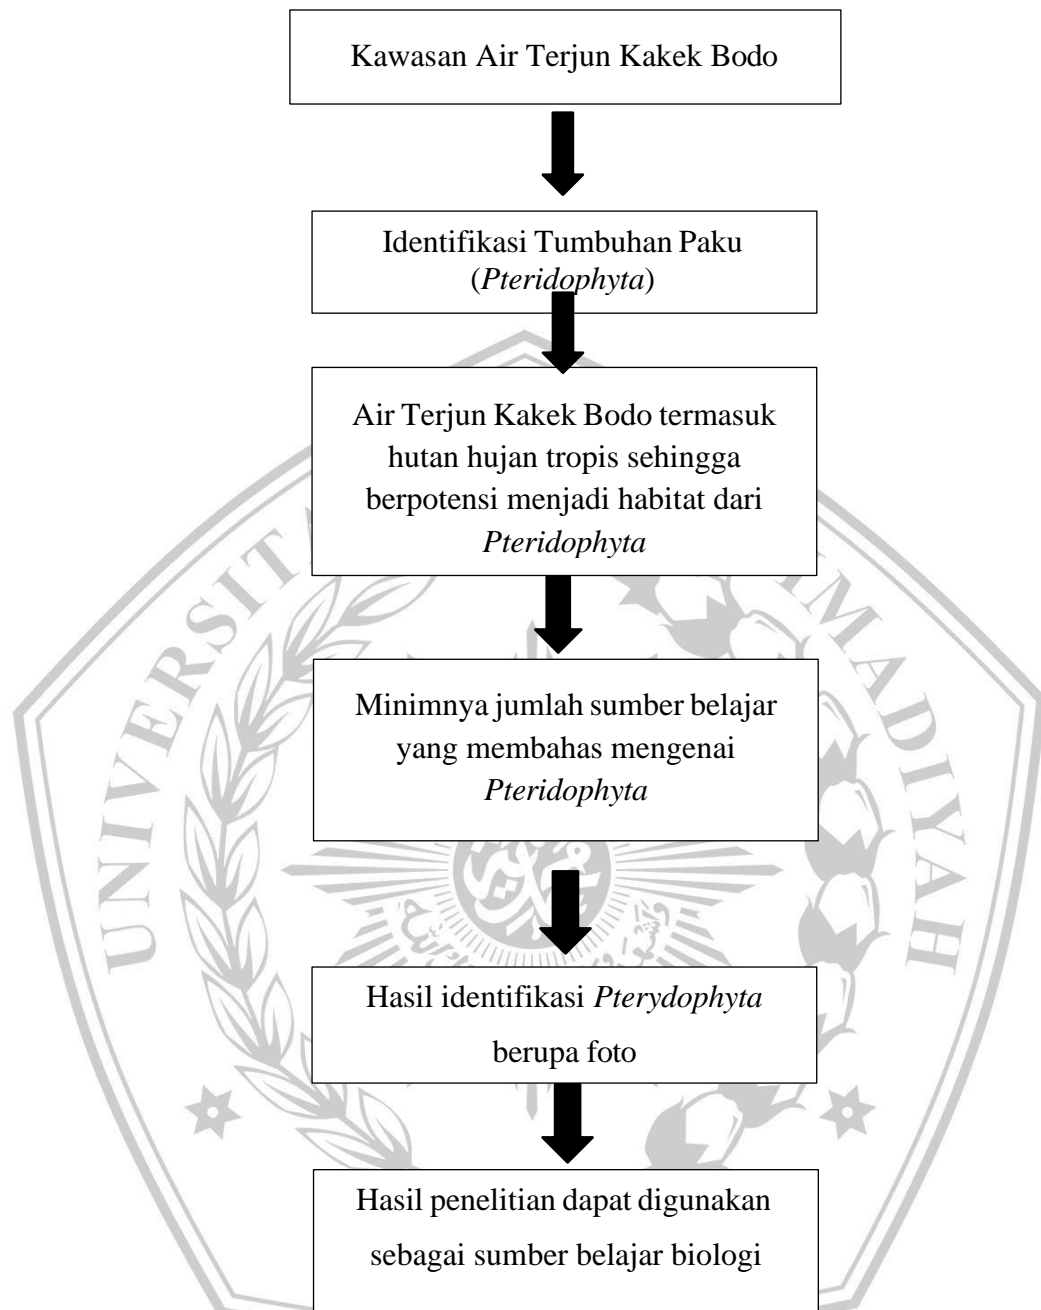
Kawasan Air Terjun Kakek Bodo

Identifikasi Tumbuhan Paku (*Pteridophyta*)

Air Terjun Kakek Bodo termasuk hutan hujan tropis sehingga berpotensi menjadi habitat dari *Pteridophyta*

Minimnya jumlah sumber belajar yang membahas mengenai *Pteridophyta*

Hasil identifikasi *Pterydophyta* berupa foto

Hasil penelitian dapat digunakan sebagai sumber belajar biologi

UNIVERSITAS MUHAMMADIYAH